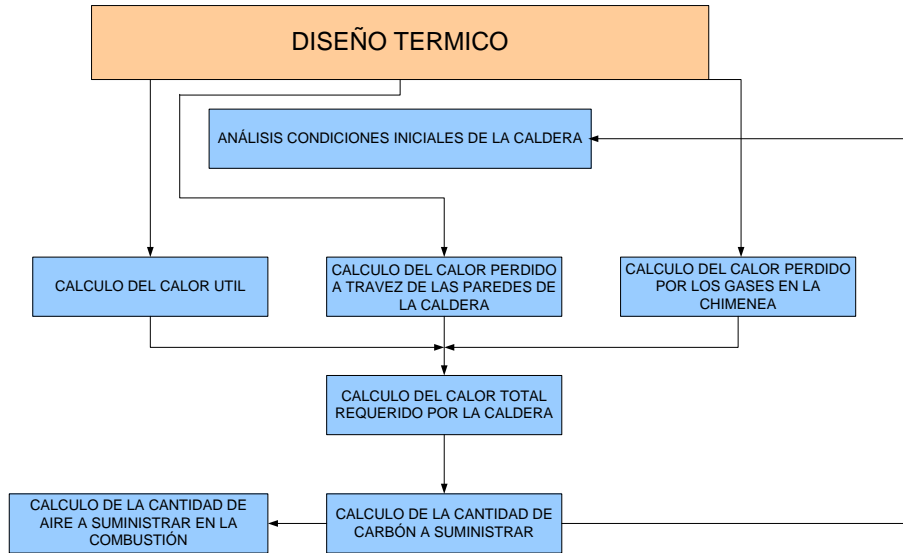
DISEÑO TERMICO

ANÁLISIS CONDICIONES INICIALES DE LA CALDERA

CALCULO DEL CALOR UTIL

CALCULO DEL CALOR PERDIDO A TRAVEZ DE LAS PAREDES DE LA CALDERA

CALCULO DEL CALOR PERDIDO POR LOS GASES EN LA CHIMENEA

CALCULO DEL CALOR TOTAL REQUERIDO POR LA CALDERA

CALCULO DE LA CANTIDAD DE AIRE A SUMINISTRAR EN LA COMBUSTIÓN

CALCULO DE LA CANTIDAD DE CARBÓN A SUMINISTRAR